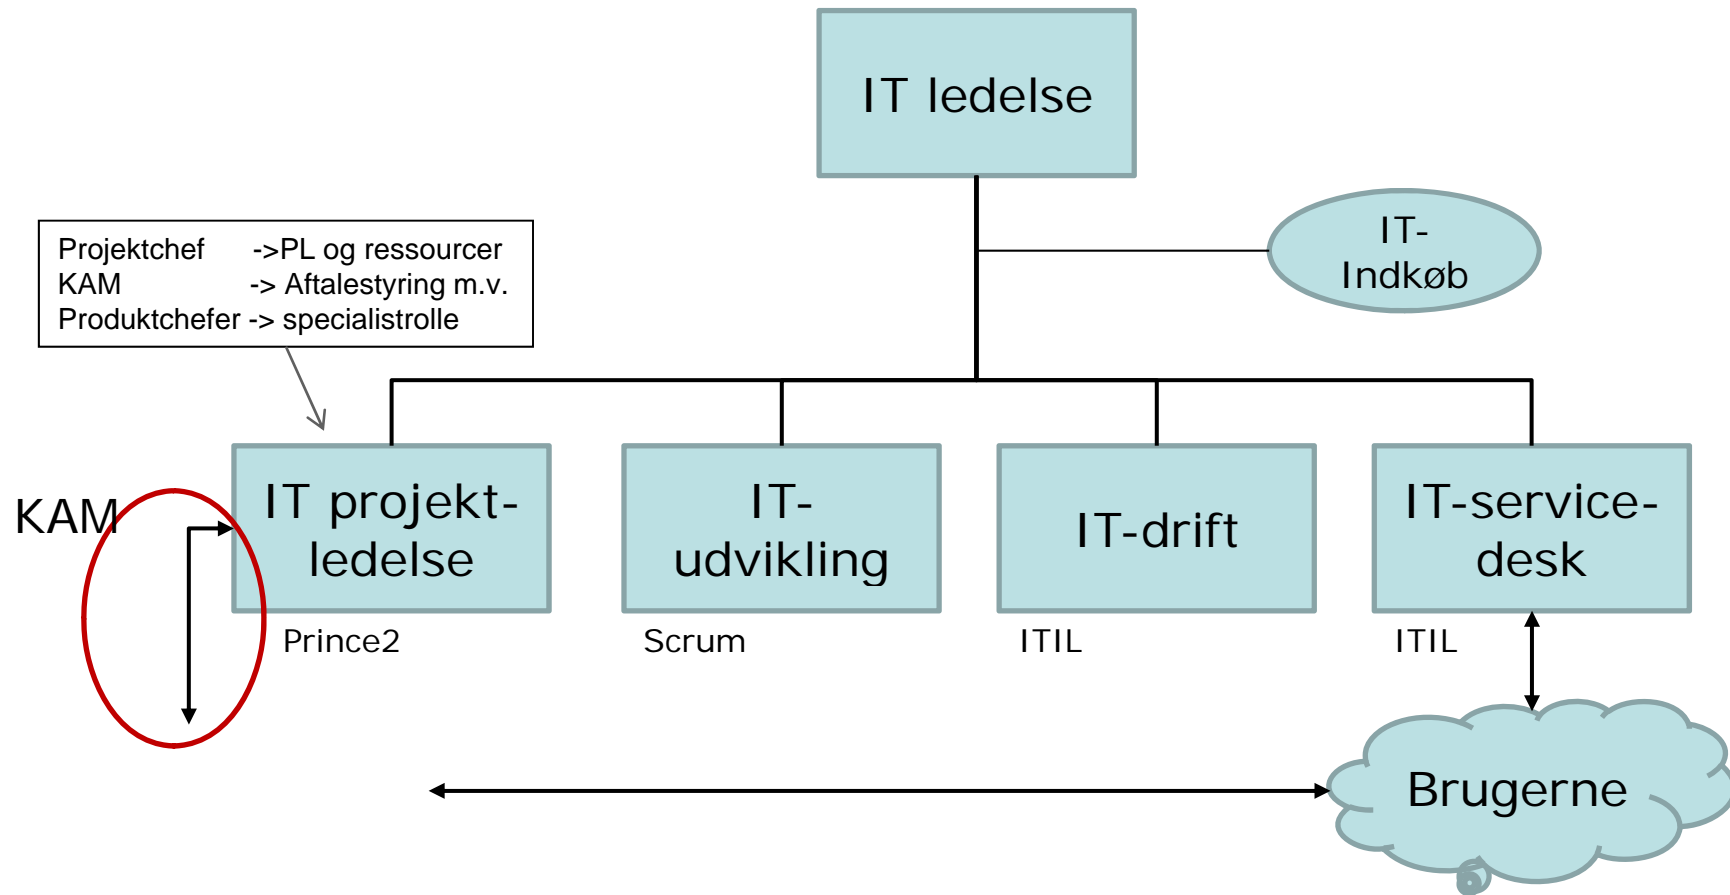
IT ledelse

IT-
Indkøb

Projektchef ->PL og ressourcer
KAM -> Aftalestyring m.v.
Produktchefer -> specialistrolle

KAM

IT projekt-
ledelse

Prince2

IT-
udvikling

Scrum

IT-drift

ITIL

IT-service-
desk

ITIL

Brugerne